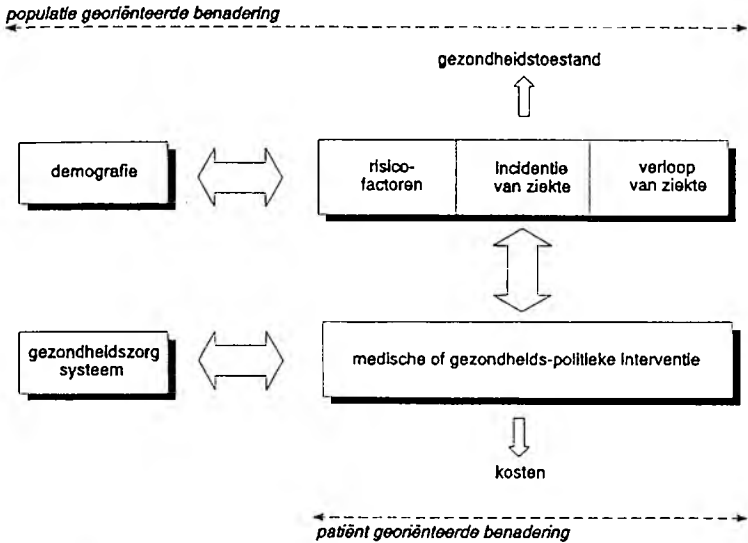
populatie georiënteerde benadering

gezondheidstoestand

demografie

risico-factoren

incidentie van ziekte

verloop van ziekte

gezondheidszorg systeem

medische of gezondheids-politieke interventie

kosten

patiënt georiënteerde benadering